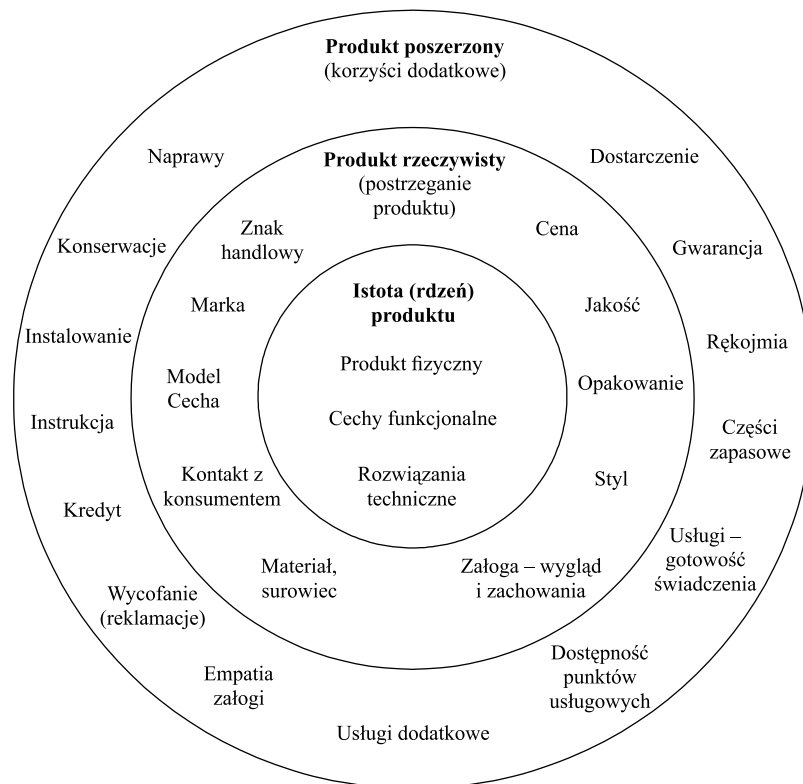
**Produkt poszerzony**
(korzyści dodatkowe)

Naprawy

Dostarczenie

**Produkt rzeczywisty**
(postrzeganie produktu)

Znak handlowy

Cena

Konserwacje

Gwarancja

Marka

**Istota (rdzeń) produktu**

Jakość

Instalowanie

Rękojmia

Model
Cecha

Produkt fizyczny

Opakowanie

Instrukcja

Cechy funkcjonalne

Części zapasowe

Kontakt z konsumentem

Rozwiązania techniczne

Styl

Kredyt

Usługi – gotowość świadczenia

Materiał, surowiec

Załoga – wygląd i zachowania

Wycofanie (reklamacje)

Dostępność punktów usługowych

Empatia załogi

Usługi dodatkowe